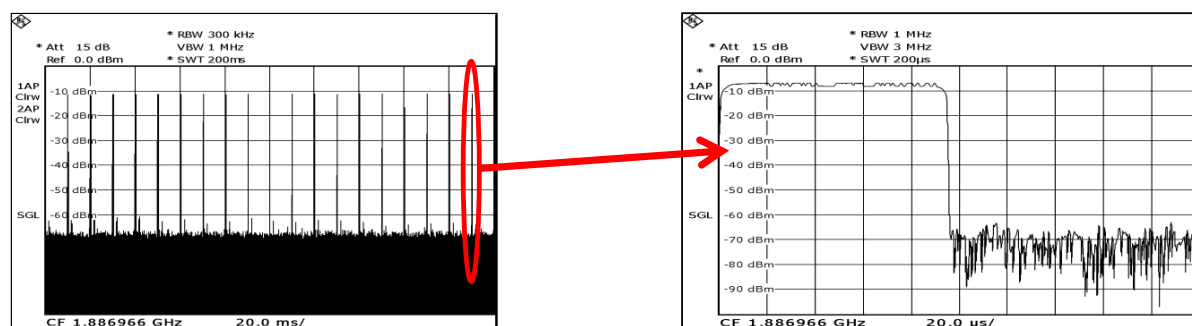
* RBW 300 kHz
* Att 15 dB VBW 1 MHz
Ref 0.0 dBm * SWT 200ms

1AP
Clrw
2AP
Clrw

-10 dBm
-20 dBm
-30 dBm
-40 dBm
-50 dBm
SGL -60 dBm

CF 1.886966 GHz 20.0 ms/

* RBW 1 MHz
* Att 15 dB VBW 3 MHz
Ref 0.0 dBm * SWT 200µs

*
1AP
Clrw

-10 dBm
-20 dBm
-30 dBm
-40 dBm
-50 dBm
SGL -60 dBm
-70 dBm
-80 dBm
-90 dBm

CF 1.886966 GHz 20.0 µs/